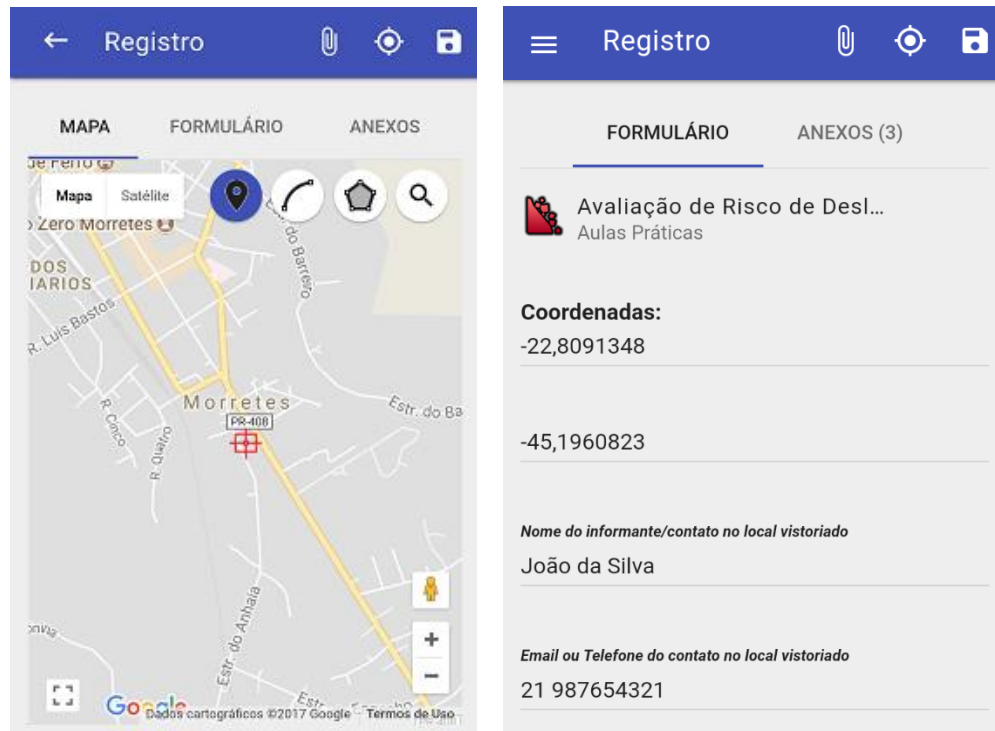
Registro

MAPA FORMULÁRIO ANEXOS

Mapa Satélite

de Ferro

Zero Morretes

DOS
IARIOS

R. Luis Bastos

do Barreiro

Morretes

PR-408

Estr. do Ba

R. Cinco

R. Quatro

Estr. do Anhaia

+

−

Google Dados cartográficos ©2017 Google Termos de Uso

Registro

FORMULÁRIO ANEXOS (3)

Avaliação de Risco de Desl...
Aulas Práticas

Coordenadas:
-22,8091348

-45,1960823

Nome do informante/contato no local vistoriado
João da Silva

Email ou Telefone do contato no local vistoriado
21 987654321